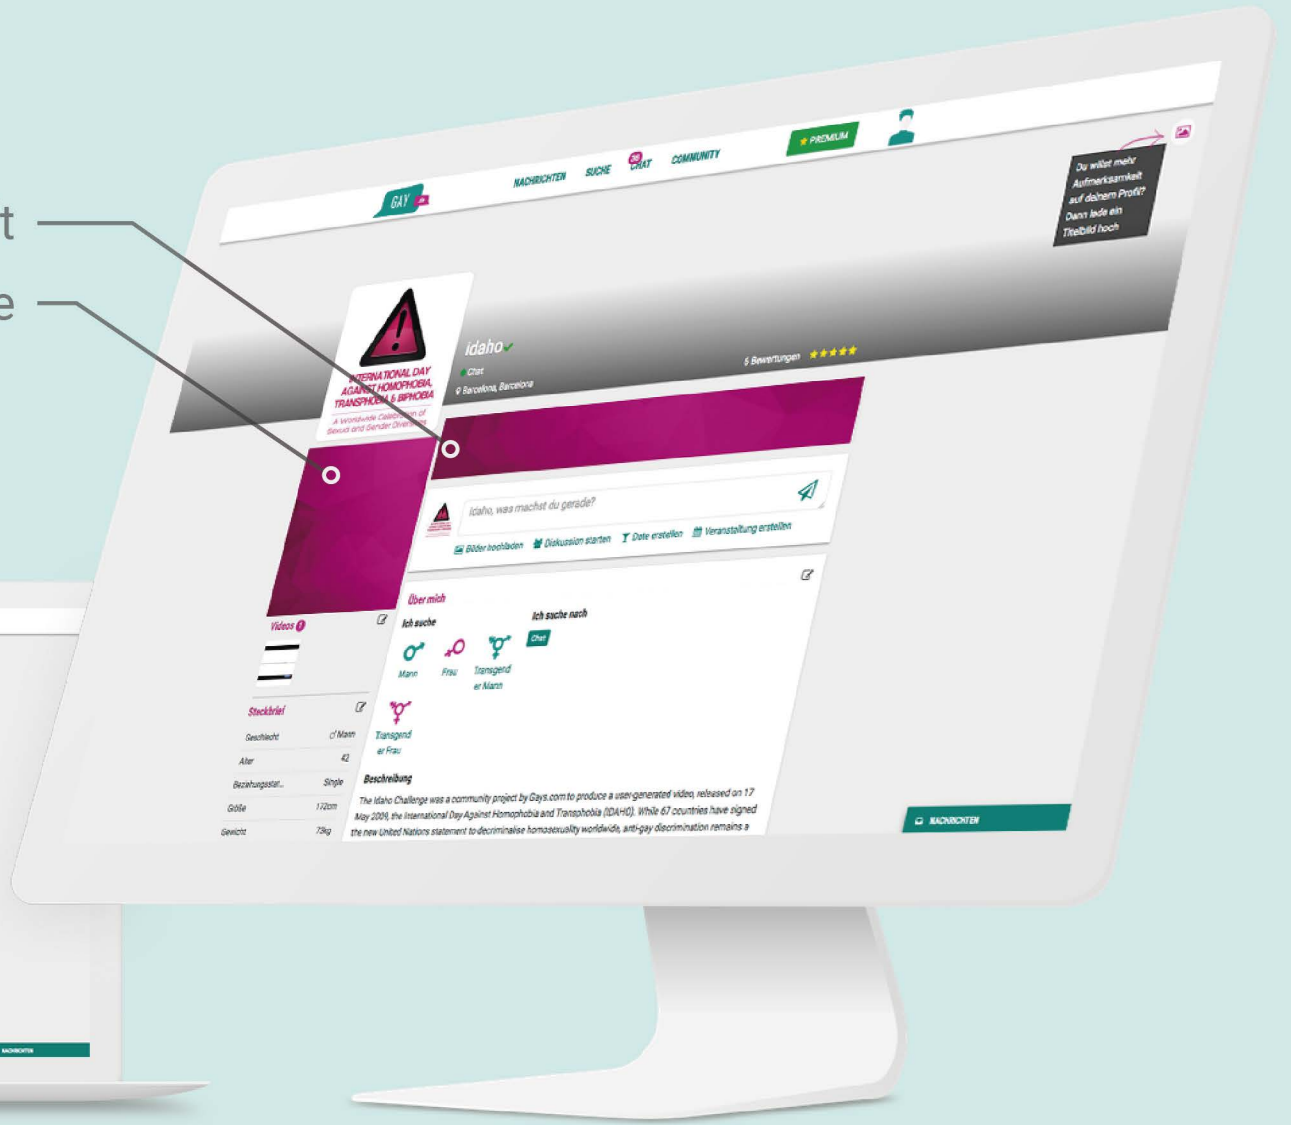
t

e

GAY

NACHRICHTEN SUCHE CHAT COMMUNITY

★ PREMIUM

Du willst mehr Aufmerksamkeit auf deinem Profil? Dann lade ein Titelbild hoch

INTERNATIONAL DAY AGAINST HOMOPHOBIA, TRANSPHOBIA & BIPHOBIA
A Worldwide Celebration of Sexual and Gender Diversity

idaho

Chat

Barcelona, Barcelona

5 Bewertungen ★★★★★

idaho, was machst du gerade?

Bilder hochladen Diskussion starten Date erstellen Veranstaltung erstellen

Über mich

Ich suche

Mann Frau Transgender Mann

Transgender Frau

Ich suche nach

Chat

Videos 1

Steckbrief

| Geschlecht | Mann |
|---|---|
| Alter | 42 |
| Beziehungsstat... | Single |
| Größe | 172cm |
| Gewicht | 73kg |

Beschreibung

The Idaho Challenge was a community project by Gays.com to produce a user-generated video, released on 17 May 2009, the International Day Against Homophobia and Transphobia (IDAHO). While 67 countries have signed the new United Nations statement to decriminalise homosexuality worldwide, anti-gay discrimination remains a

NACHRICHTEN

NACHRICHTEN